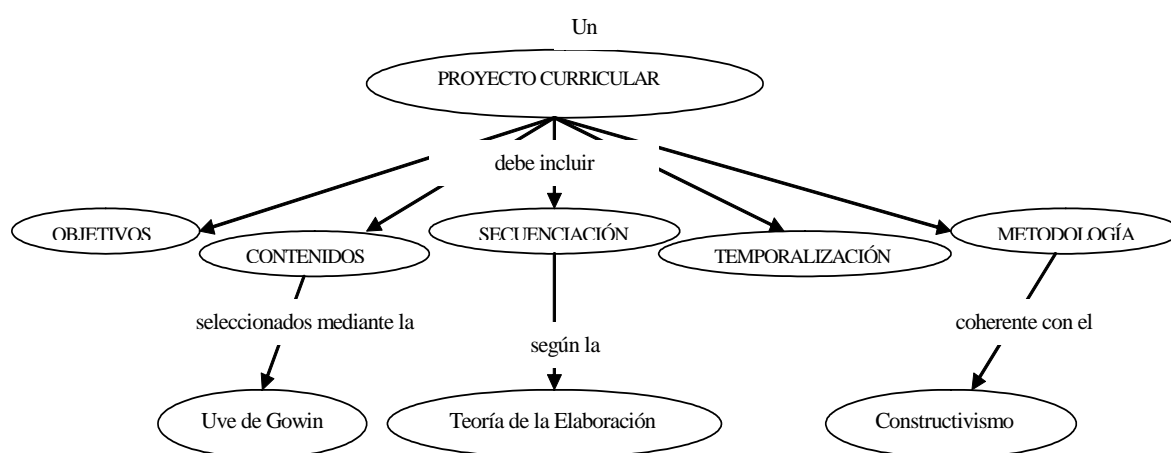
Un

PROYECTO CURRICULAR

debe incluir

OBJETIVOS

CONTENIDOS

SECUENCIACIÓN

TEMPORALIZACIÓN

METODOLOGÍA

seleccionados mediante la

según la

coherente con el

Uve de Gowin

Teoría de la Elaboración

Constructivismo